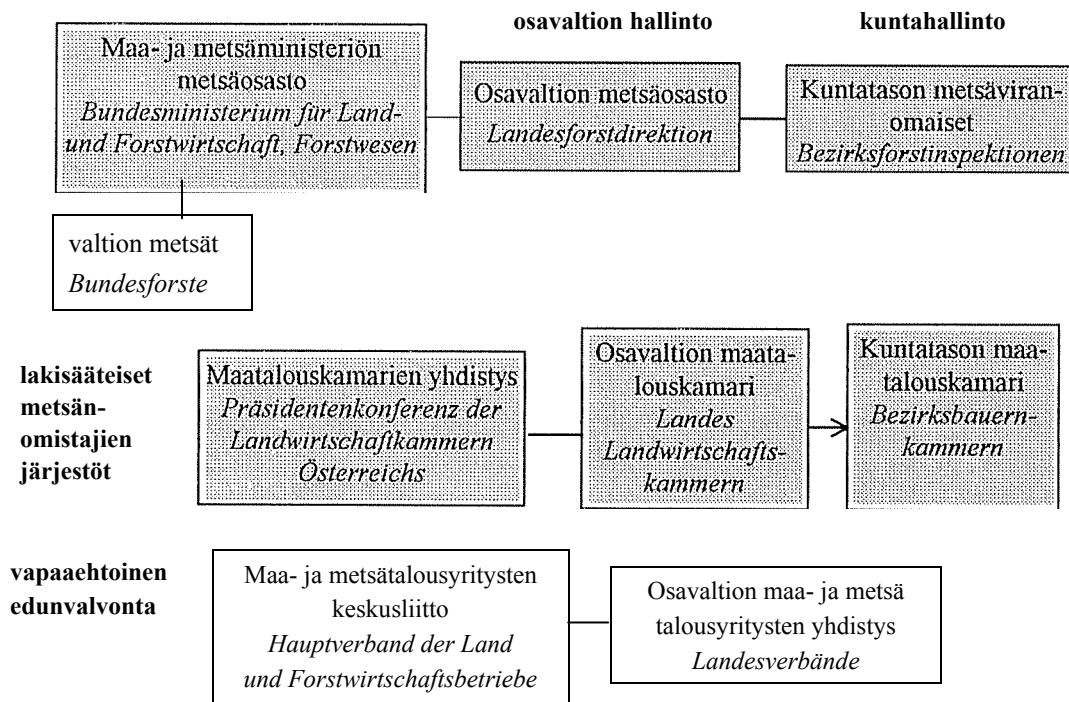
osavaltion hallinto

kuntahallinto

Maa- ja metsäministeriön metsäosasto
*Bundesministerium für Land- und Forstwirtschaft, Forstwesen*

Osavaltion metsäosasto
*Landesforstdirektion*

Kuntatason metsäviranomaiset
*Bezirksforstinspektionen*

valtion metsät
*Bundesforste*

lakisääteiset metsänomistajien järjestöt

Maatalouskamarien yhdistys
*Präsidentenkonferenz der Landwirtschaftkammern Österreichs*

Osavaltion maatalouskamari
*Landes Landwirtschaftskammern*

Kuntatason maatalouskamari
*Bezirksbauernkammern*

vapaaehtoinen edunvalvonta

Maa- ja metsätalousyritysten keskusliitto
*Hauptverband der Land und Forstwirtschaftsbetriebe*

Osavaltion maa- ja metsä talousyritysten yhdistys
*Landesverbände*